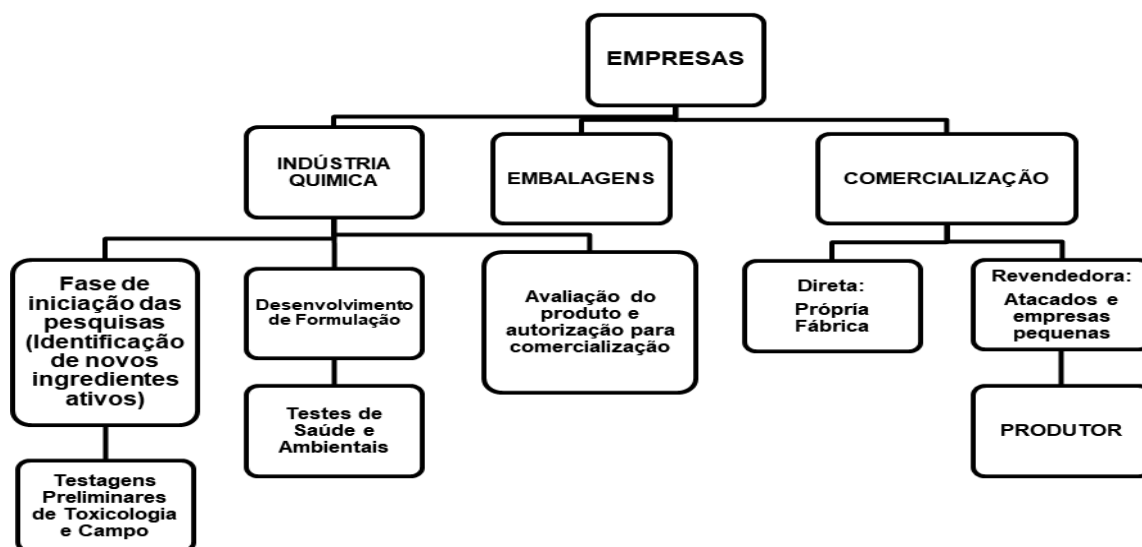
EMPRESAS

INDÚSTRIA QUIMICA

EMBALAGENS

COMERCIALIZAÇÃO

Fase de iniciação das pesquisas (Identificação de novos ingredientes ativos)

Testagens Preliminares de Toxicologia e Campo

Desenvolvimento de Formulação

Testes de Saúde e Ambientais

Avaliação do produto e autorização para comercialização

Direta: Própria Fábrica

Revendedora: Atacados e empresas pequenas

PRODUTOR